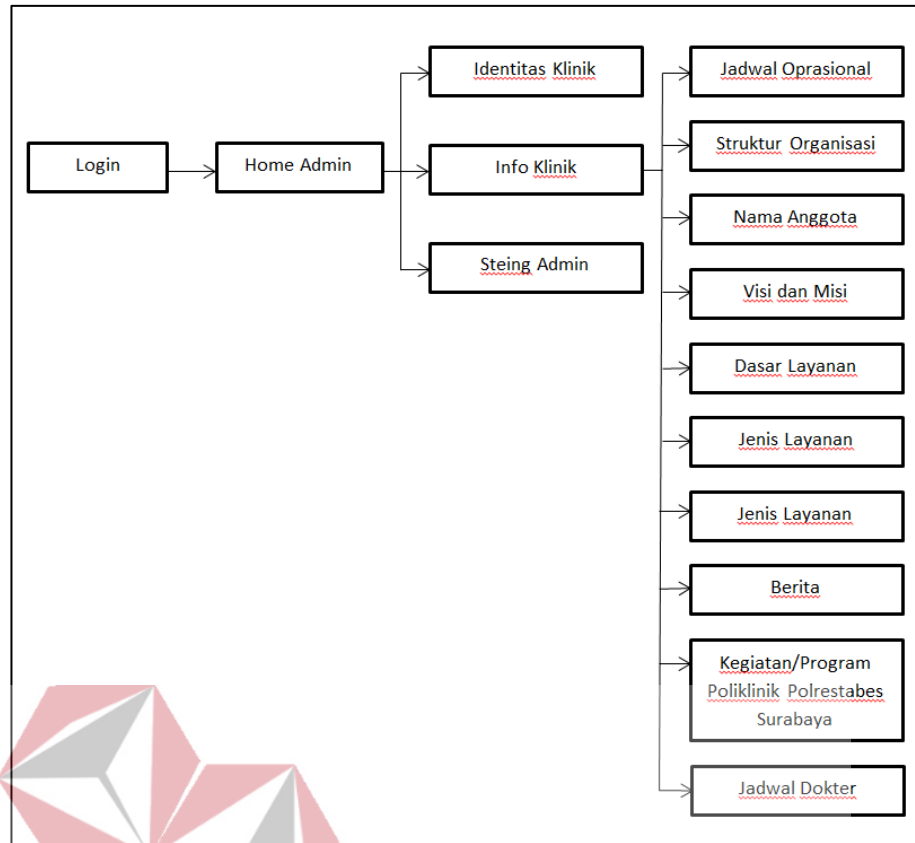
Login

Home Admin

Identitas Klinik

Info Klinik

Steing Admin

Jadwal Oprasional

Struktur Organisasi

Nama Anggota

Visi dan Misi

Dasar Layanan

Jenis Layanan

Jenis Layanan

Berita

Kegiatan/Program Poliklinik Polrestabes Surabaya

Jadwal Dokter